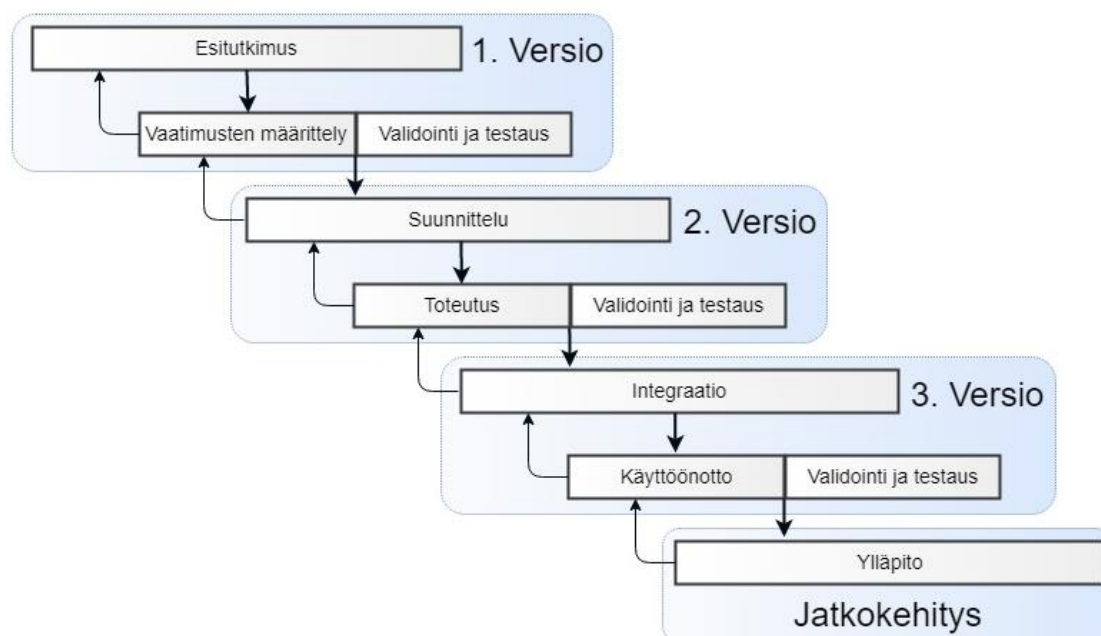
Esitutkimus

1. Versio

Vaatimusten määrittely

Validointi ja testaus

Suunnittelu

2. Versio

Toteutus

Validointi ja testaus

Integraatio

3. Versio

Käyttöönotto

Validointi ja testaus

Ylläpito

Jatkokehitys